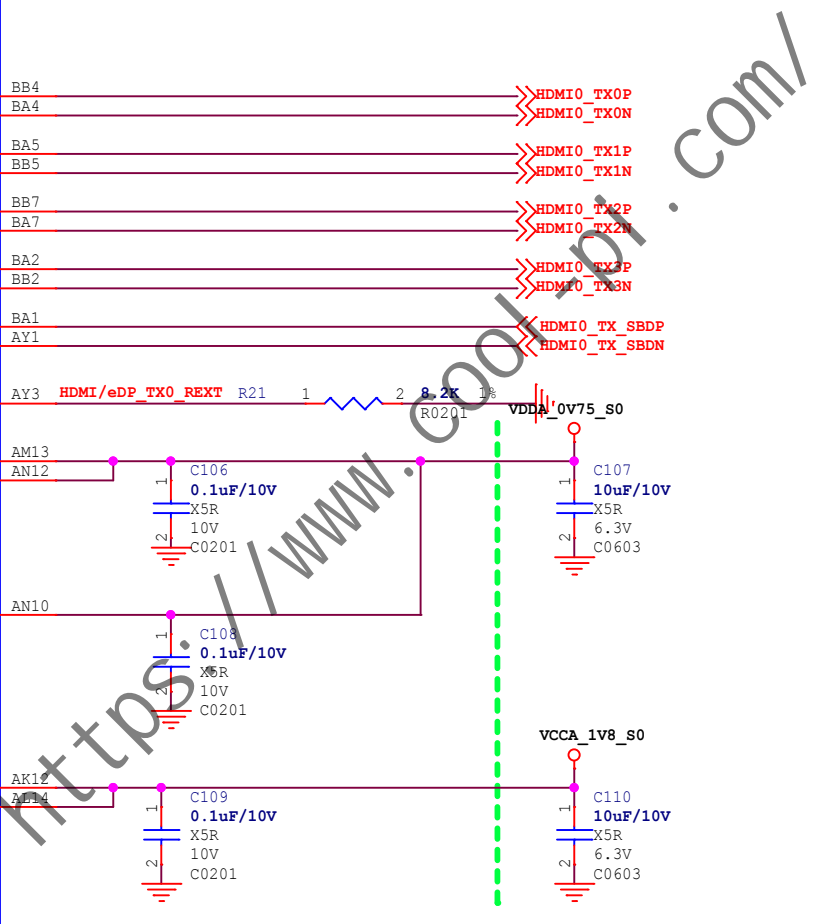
BB4
BA4
HDMI0_TX0P
HDMI0_TX0N
BA5
BB5
HDMI0_TX1P
HDMI0_TX1N
BB7
BA7
HDMI0_TX2P
HDMI0_TX2N
BA2
BB2
HDMI0_TX3P
HDMI0_TX3N
BA1
AY1
HDMI0_TX_SBDP
HDMI0_TX_SBDN
AY3
HDMI/eDP_TX0_REXT
R21
1
2
8.2K
1%
R0201
VDDA_0V75_S0
AM13
AN12
C106
1
0.1uF/10V
X5R
10V
2
C0201
C107
1
10uF/10V
X5R
6.3V
2
C0603
AN10
C108
1
0.1uF/10V
X5R
10V
2
C0201
VCCA_1V8_S0
AK12
AL14
C109
1
0.1uF/10V
X5R
10V
2
C0201
C110
1
10uF/10V
X5R
6.3V
2
C0603
https://www.cool-pi.com/